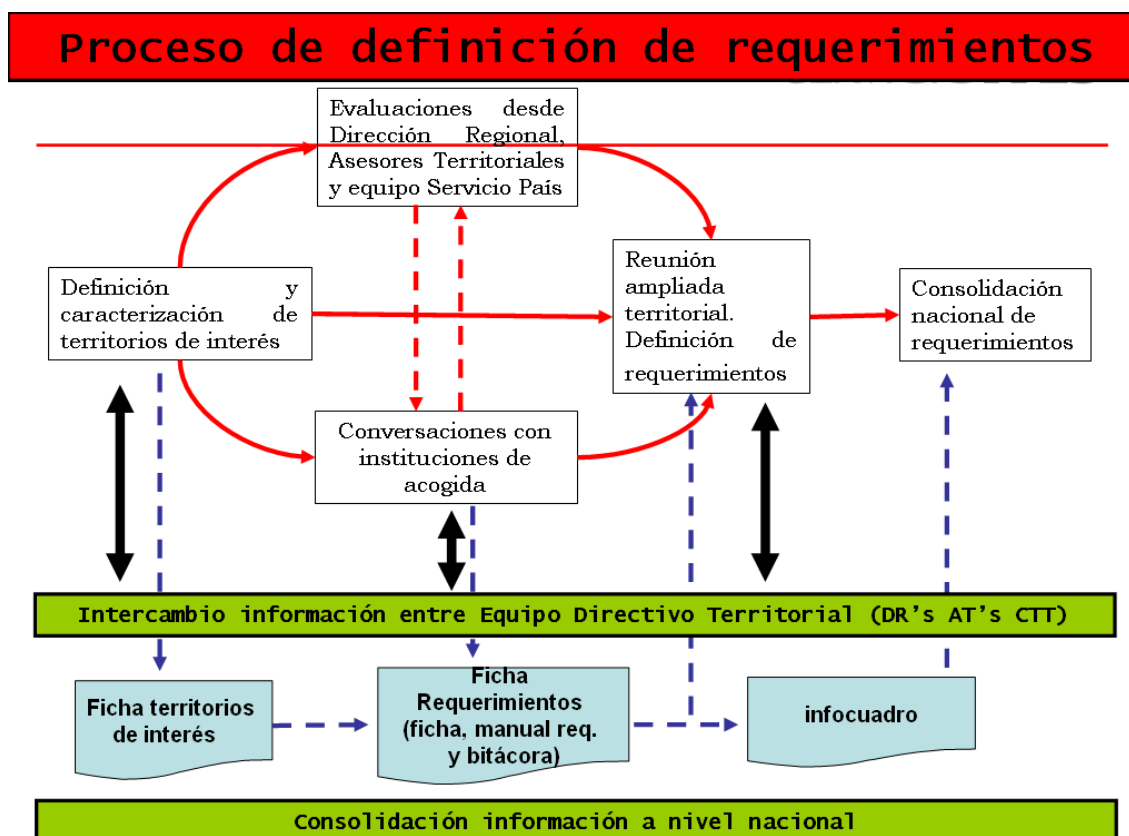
Proceso de definición de requerimientos

Evaluaciones desde Dirección Regional, Asesores Territoriales y equipo Servicio País

Definición y caracterización de territorios de interés

Reunión ampliada territorial. Definición de requerimientos

Consolidación nacional de requerimientos

Conversaciones con instituciones de acogida

Intercambio información entre Equipo Directivo Territorial (DR's AT's CTT)

Ficha territorios de interés

Ficha Requerimientos (ficha, manual req. y bitácora)

infocuadro

Consolidación información a nivel nacional